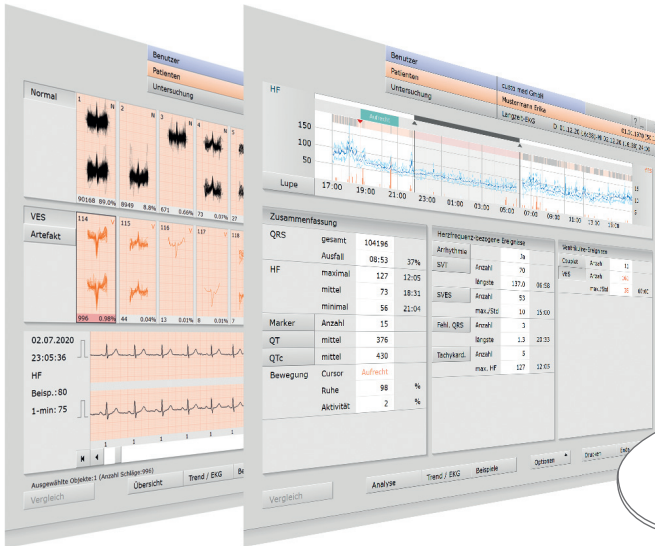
Benutzer
Patienten
Untersuchung

Normal

1 N 2 N 3 N 4 N 5

90168 89.0% 8949 8.8% 671 0.66% 73 0.07% 27

VES
Artefakt

114 V 115 V 116 V 117 V 118

996 0.98% 44 0.04% 13 0.01% 8 0.01% 7

02.07.2020
23:05:36
HF
Beisp.: 80
1-min: 75

Ausgewählte Objekte: 1 (Anzahl Schläge: 996)

Vergleich

Übersicht Trend / EKG Be

Benutzer
Patienten
Untersuchung

custo med GmbH
Mustermann Erika
Langzeit-EKG

HF

Aufrecht

150
100
50

Lupe

17:00 19:00 21:00 23:00 01:00 03:00 05:00 07:00 09:00 11:00 13:00 15:00

Zusammenfassung

| QRS | gesamt | 104196 | |
|---|---|---|---|
| | Ausfall | 08:53 | 37% |
| HF | maximal | 127 | 12:05 |
| | mittel | 73 | 18:31 |
| | minimal | 56 | 21:04 |
| Marker | Anzahl | 15 | |
| QT | mittel | 376 | |
| QTc | mittel | 430 | |
| Bewegung | Cursor | Aufrecht | |
| | Ruhe | 98 | % |
| | Aktivität | 2 | % |

Herzfrequenz-bezogene Ereignisse

| Arrhythmie | | | |
|---|---|---|---|
| SVT | Anzahl | 70 | |
| | längste | 137.0 | 06:58 |
| SVES | Anzahl | 53 | |
| | max./Std | 10 | 15:00 |
| Fehl. QRS | Anzahl | 3 | |
| | längste | 1.3 | 20:33 |
| Tachykard. | Anzahl | 5 | |
| | max. HF | 127 | 12:05 |

Ventrikuläre Ereignisse

| Couplet | Anzahl | 11 | |
|---|---|---|---|
| VES | Anzahl | 361 | |
| | max./Std | 38 | 07:00 |

Vergleich

Analyse Trend / EKG Beispiele Optionen Drucken